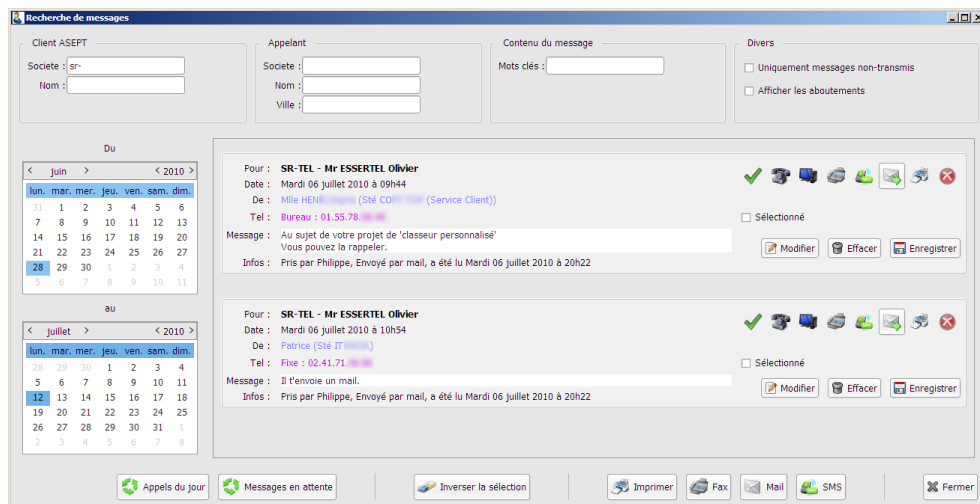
Recherche de messages

Client ASEPT
Societe : sr-
Nom :

Appelant
Societe :
Nom :
Ville :

Contenu du message
Mots clés :

Divers
Uniquement messages non-transmis
Afficher les aboutements

Du
< juin > < 2010 >

| lun. | mar. | mer. | jeu. | ven. | sam. | dim. |
|---|---|---|---|---|---|---|
| 31 | 1 | 2 | 3 | 4 | 5 | 6 |
| 7 | 8 | 9 | 10 | 11 | 12 | 13 |
| 14 | 15 | 16 | 17 | 18 | 19 | 20 |
| 21 | 22 | 23 | 24 | 25 | 26 | 27 |
| 28 | 29 | 30 | 1 | 2 | 3 | 4 |
| 5 | 6 | 7 | 8 | 9 | 10 | 11 |

au
< juillet > < 2010 >

| lun. | mar. | mer. | jeu. | ven. | sam. | dim. |
|---|---|---|---|---|---|---|
| 28 | 29 | 30 | 1 | 2 | 3 | 4 |
| 5 | 6 | 7 | 8 | 9 | 10 | 11 |
| 12 | 13 | 14 | 15 | 16 | 17 | 18 |
| 19 | 20 | 21 | 22 | 23 | 24 | 25 |
| 26 | 27 | 28 | 29 | 30 | 31 | 1 |
| 2 | 3 | 4 | 5 | 6 | 7 | 8 |

Pour : SR-TEL - Mr ESSERTEL Olivier
Date : Mardi 06 juillet 2010 à 09h44
De : Mlle HEN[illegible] (Sté CO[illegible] (Service Client))
Tel : Bureau : 01.55.78.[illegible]
Message : Au sujet de votre projet de 'classeur personnalisé'
Vous pouvez la rappeler.
Infos : Pris par Philippe, Envoyé par mail, a été lu Mardi 06 juillet 2010 à 20h22
Sélectionné
Modifier Effacer Enregistrer

Pour : SR-TEL - Mr ESSERTEL Olivier
Date : Mardi 06 juillet 2010 à 10h54
De : Patrice (Sté IT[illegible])
Tel : Fixe : 02.41.71.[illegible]
Message : Il t'envoie un mail.
Infos : Pris par Philippe, Envoyé par mail, a été lu Mardi 06 juillet 2010 à 20h22
Sélectionné
Modifier Effacer Enregistrer

Appels du jour Messages en attente Inverser la sélection Imprimer Fax Mail SMS Fermer